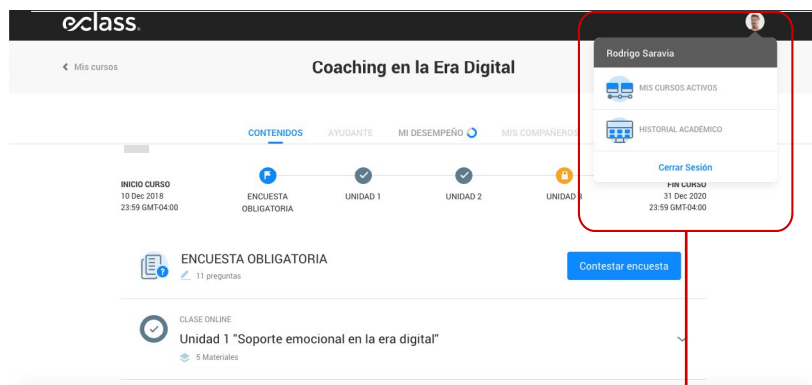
eclass.

< Mis cursos

Coaching en la Era Digital

CONTENIDOS AYUDANTE MI DESEMPEÑO MIS COMPAÑEROS

INICIO CURSO
10 Dec 2018
23:59 GMT-04:00

ENCUESTA OBLIGATORIA

UNIDAD 1

UNIDAD 2

UNIDAD 3

FIN CURSO
31 Dec 2020
23:59 GMT-04:00

Rodrigo Saravia

MIS CURSOS ACTIVOS

HISTORIAL ACADÉMICO

Cerrar Sesión

ENCUESTA OBLIGATORIA
11 preguntas

Contestar encuesta

CLASE ONLINE
Unidad 1 "Soporte emocional en la era digital"
5 Materiales